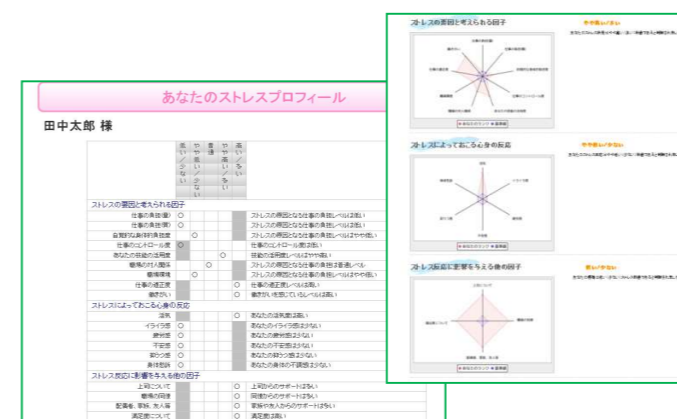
あなたのストレスプロフィール

田中太郎 様

| | 低い/少ない | やや低い/少ない | 普通 | やや高い/多い | 高い/多い | |
|---|---|---|---|---|---|---|
| ストレスの要因と考えられる因子 | | | | | | |
| 仕事の負担(量) | ○ | | | | | ストレスの原因となる仕事の負担レベルは高い |
| 仕事の負担(質) | ○ | | | | | ストレスの原因となる仕事の負担レベルは高い |
| 自覚的な身体的負担度 | | ○ | | | | ストレスの原因となる仕事の負担レベルはやや低い |
| 仕事のコントロール度 | ○ | | | | | 仕事のコントロール度は高い |
| あなたの技能の活用度 | | ○ | | | | 技能の活用度レベルはやや高い |
| 職場の対人関係 | | | ○ | | | ストレスの原因となる仕事の負担は普通レベル |
| 職場環境 | | ○ | | | | ストレスの原因となる仕事の負担レベルはやや低い |
| 仕事の適正度 | | | | | ○ | 仕事の適正度レベルは高い |
| 働きがい | | | | | ○ | 働きがいを感じているレベルは高い |
| ストレスによっておこる心身の反応 | | | | | | |
| 活気 | | | | | ○ | あなたの活気度は高い |
| イライラ感 | ○ | | | | | あなたのイライラ感は少ない |
| 疲労感 | ○ | | | | | あなたの疲労感は少ない |
| 不安感 | ○ | | | | | あなたの不安感は少ない |
| 抑うつ感 | ○ | | | | | あなたの抑うつ感は少ない |
| 身体愁訴 | ○ | | | | | あなたの身体の不調感は少ない |
| ストレス反応に影響を与える他の因子 | | | | | | |
| 上司について | | | | | ○ | 上司からのサポートは多い |
| 職場の同僚 | | | | | ○ | 同僚からのサポートは多い |
| 配偶者、家族、友人等 | | | | | ○ | 家族や友人からのサポートは多い |
| 満足度について | | | | | ○ | 満足度は高い |

ストレスの要因と考えられる因子
やや高い/多い
仕事の負担(量)
仕事の負担(質)
働きがい
自覚的な身体的負担度
仕事の適正度
仕事のコントロール度
職場環境
職場の対人関係
あなたの技能の活用度
あなたのグラフ
基準値

ストレスによっておこる心身の反応
やや高い/多い
活気
イライラ感
身体愁訴
疲労感
抑うつ感
不安感
あなたのグラフ
基準値

ストレス反応に影響を与える他の因子
高い/多い
上司について
満足度について
職場の同僚
配偶者、家族、友人等
あなたのグラフ
基準値